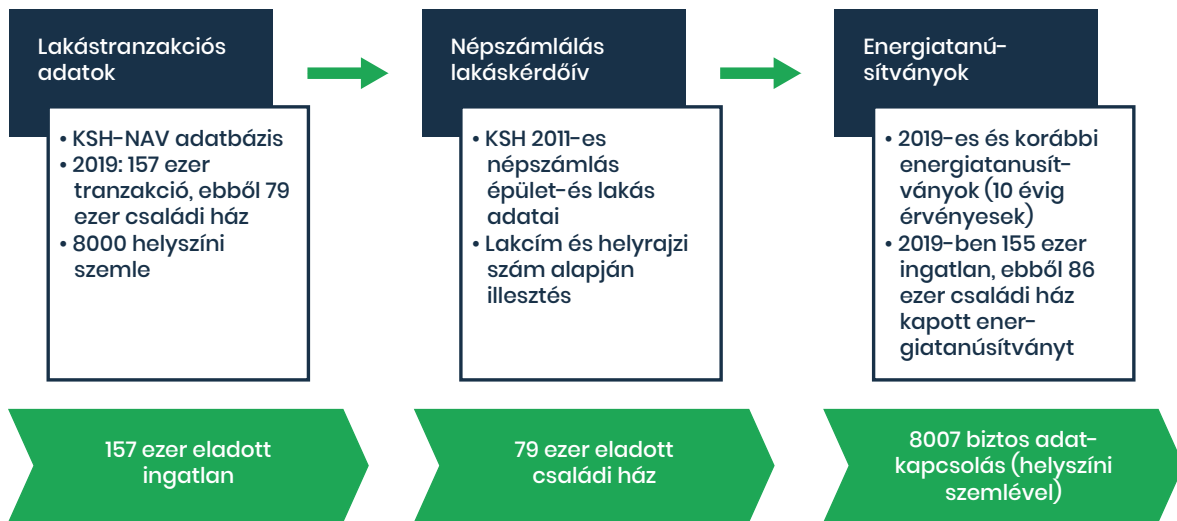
Lakástranzakciós adatok

• KSH-NAV adatbázis
• 2019: 157 ezer tranzakció, ebből 79 ezer családi ház
• 8000 helyszíni szemle

Népszámlálás lakáskérdőív

• KSH 2011-es népszámlás épület-és lakás adatai
• Lakcím és helyrajzi szám alapján illesztés

Energiatanúsítványok

• 2019-es és korábbi energiatanusítványok (10 évig érvényesek)
• 2019-ben 155 ezer ingatlan, ebből 86 ezer családi ház kapott energiatanúsítványt

157 ezer eladott ingatlan

79 ezer eladott családi ház

8007 biztos adatkapcsolás (helyszíni szemlével)